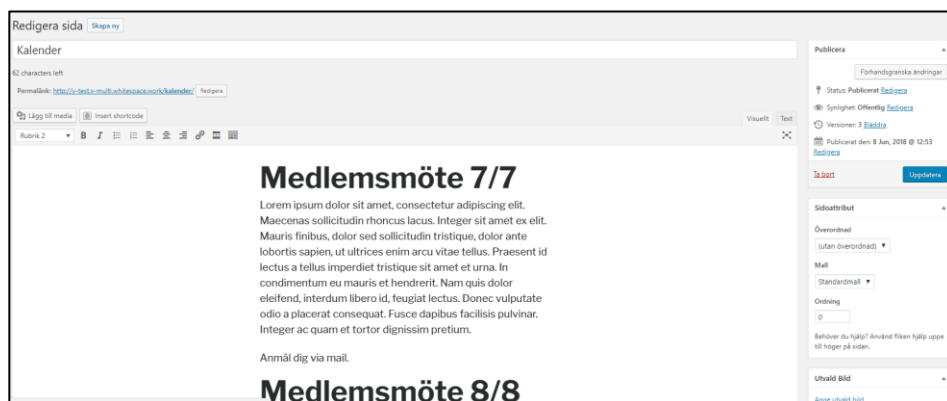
Redigera sida Skapa ny

Kalender

62 characters left

Permalänk: http://v-test.v-multi.whitespace.work/kalender/ Redigera

Lägg till media | Insert shortcode

Visuellt Text

Rubrik 2

Medlemsmöte 7/7

Lorem ipsum dolor sit amet, consectetur adipiscing elit. Maecenas sollicitudin rhoncus lacus. Integer sit amet ex elit. Mauris finibus, dolor sed sollicitudin tristique, dolor ante lobortis sapien, ut ultrices enim arcu vitae tellus. Praesent id lectus a tellus imperdiet tristique sit amet et urna. In condimentum eu mauris et hendrerit. Nam quis dolor eleifend, interdum libero id, feugiat lectus. Donec vulputate odio a placerat consequat. Fusce dapibus facilisis pulvinar. Integer ac quam et tortor dignissim pretium.

Anmäl dig via mail.

Medlemsmöte 8/8

Publicera

Förhandsgranska ändringar

Status: Publicerat Redigera

Synlighet: Offentlig Redigera

Versioner: 3 Bläddra

Publicerat den: 8 Jun, 2018 @ 12:53 Redigera

Ta bort

Uppdatera

Sidoattribut

Överordnad

(utan överordnad)

Mall

Standardmall

Ordning

0

Behöver du hjälp? Använd fliken hjälp uppe till höger på sidan.

Utvald Bild

Ange utvald bild